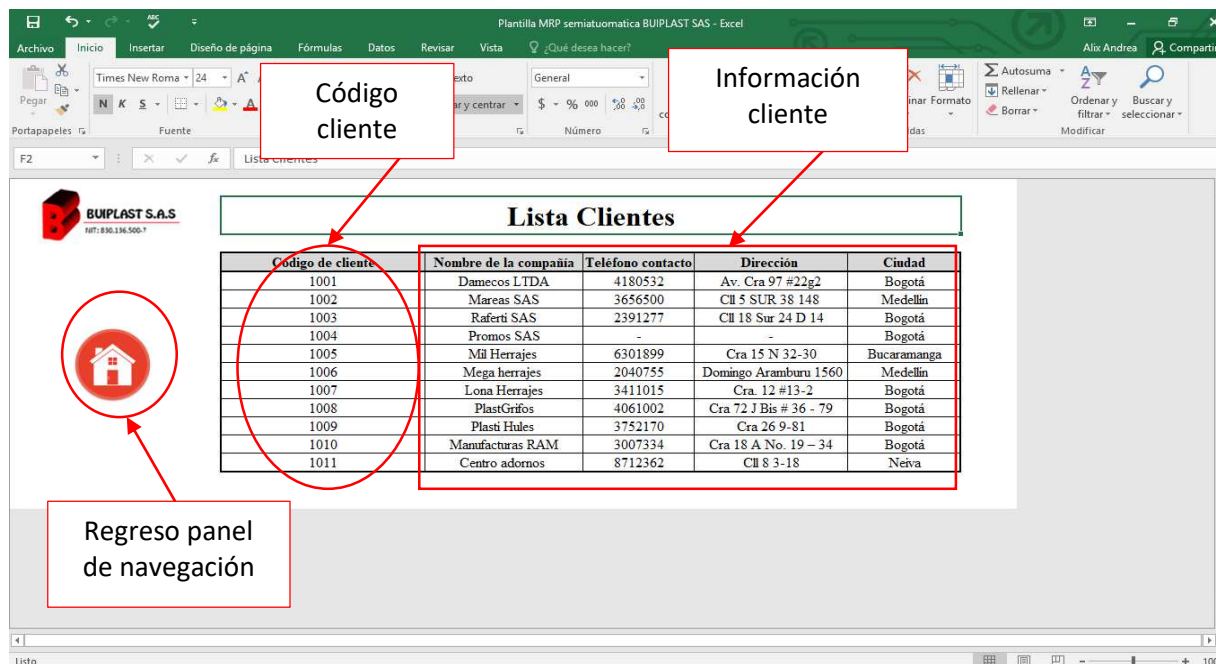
Plantilla MRP semiatuomatica BUIPLAST SAS - Excel

Archivo Inicio Insertar Diseño de página Fórmulas Datos Revisar Vista ¿Qué desea hacer? Alix Andrea Compartir

Pegar Portapapeles Times New Roma 24 N K S Fuente exto ar y centrar General $ % 000 Número inar Formato Autosuma Rellenar Borrar Ordenar y filtrar Buscar y seleccionar Modificar

F2 Lista Clientes

Código cliente

Información cliente

BUIPLAST S.A.S
NIT: 830.136.500-7

Lista Clientes

| Código de cliente | Nombre de la compañía | Teléfono contacto | Dirección | Ciudad |
|---|---|---|---|---|
| 1001 | Damecos LTDA | 4180532 | Av. Cra 97 #22g2 | Bogotá |
| 1002 | Mareas SAS | 3656500 | Cll 5 SUR 38 148 | Medellín |
| 1003 | Raferti SAS | 2391277 | Cll 18 Sur 24 D 14 | Bogotá |
| 1004 | Promos SAS | - | - | Bogotá |
| 1005 | Mil Herrajes | 6301899 | Cra 15 N 32-30 | Bucaramanga |
| 1006 | Mega herrajes | 2040755 | Domingo Aramburu 1560 | Medellín |
| 1007 | Lona Herrajes | 3411015 | Cra. 12 #13-2 | Bogotá |
| 1008 | PlastGrifos | 4061002 | Cra 72 J Bis # 36 - 79 | Bogotá |
| 1009 | Plasti Hules | 3752170 | Cra 26 9-81 | Bogotá |
| 1010 | Manufacturas RAM | 3007334 | Cra 18 A No. 19 – 34 | Bogotá |
| 1011 | Centro adornos | 8712362 | Cll 8 3-18 | Neiva |

Regreso panel de navegación

Listo